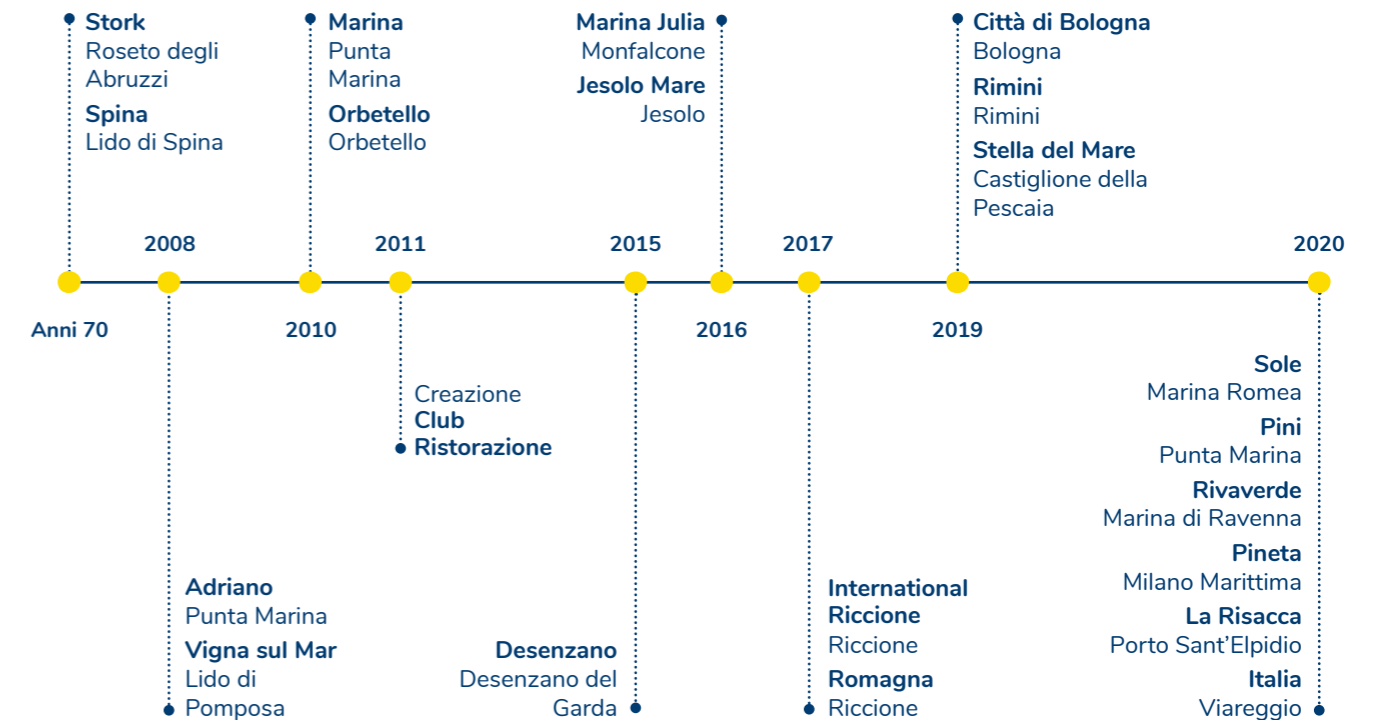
**Stork**
Roseto degli Abruzzi
**Spina**
Lido di Spina

**Marina**
Punta Marina
**Orbetello**
Orbetello

**Marina Julia**
Monfalcone
**Jesolo Mare**
Jesolo

**Città di Bologna**
Bologna
**Rimini**
Rimini
**Stella del Mare**
Castiglione della Pescaia

2008 2011 2015 2017 2020

Anni 70 2010 2016 2019

Creazione
**Club Ristorazione**

**Sole**
Marina Romea
**Pini**
Punta Marina
**Rivaverde**
Marina di Ravenna
**Pineta**
Milano Marittima
**La Risacca**
Porto Sant'Elpidio
**Italia**
Viareggio

**Adriano**
Punta Marina
**Vigna sul Mar**
Lido di Pomposa

**Desenzano**
Desenzano del Garda

**International Riccione**
Riccione
**Romagna**
Riccione